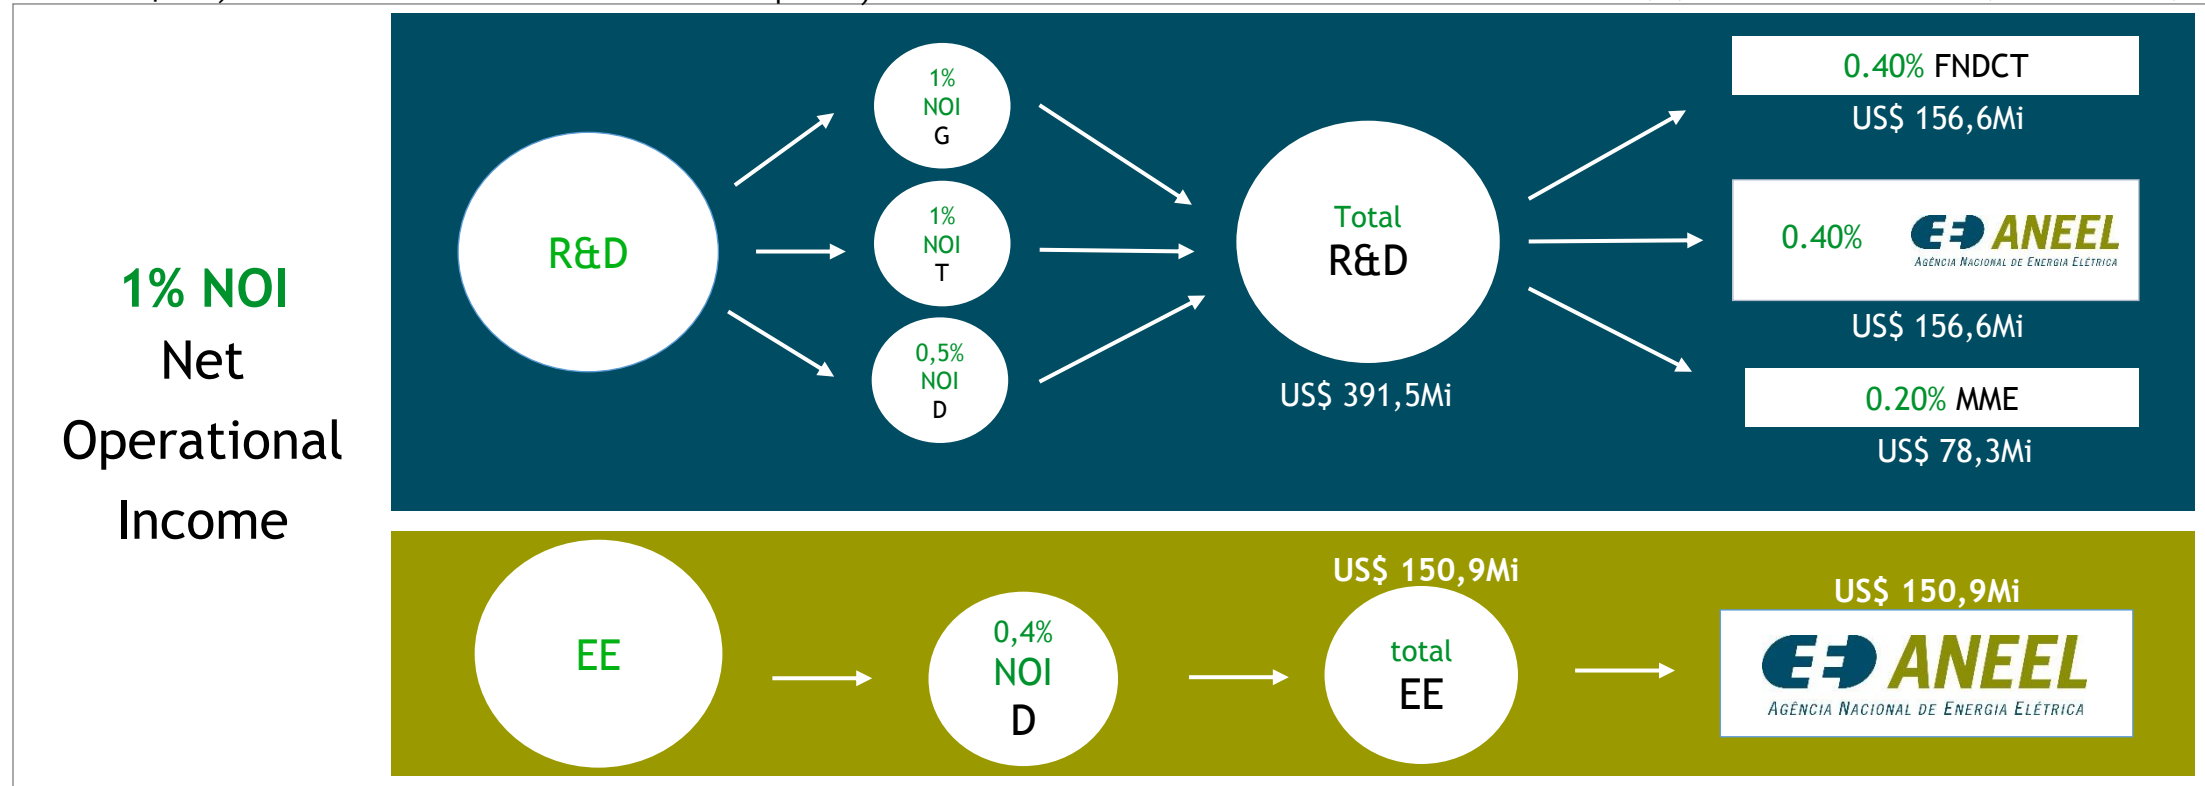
1% NOI
Net
Operational
Income

R&D

1%
NOI
G

1%
NOI
T

0,5%
NOI
D

Total
R&D

US$ 391,5Mi

0.40% FNDCT
US$ 156,6Mi

0.40% ANEEL
AGÊNCIA NACIONAL DE ENERGIA ELÉTRICA
US$ 156,6Mi

0.20% MME
US$ 78,3Mi

EE

0,4%
NOI
D

US$ 150,9Mi
total
EE

US$ 150,9Mi
ANEEL
AGÊNCIA NACIONAL DE ENERGIA ELÉTRICA